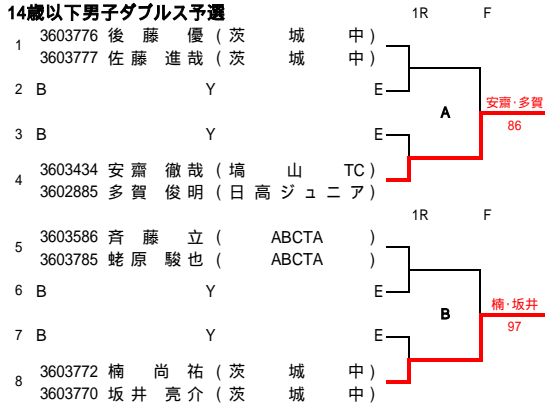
14歳以下男子ダブルス予選

1R F

1 3603776 後藤 優（茨城中）
3603777 佐藤 進哉（茨城中）

2 B Y E

A

安齋・多賀
86

3 B Y E

4 3603434 安齋 徹哉（塙山TC）
3602885 多賀 俊明（日高ジュニア）

1R F

5 3603586 斉藤 立（ABCTA）
3603785 蛯原 駿也（ABCTA）

6 B Y E

B

楠・坂井
97

7 B Y E

8 3603772 楠 尚祐（茨城中）
3603770 坂井 亮介（茨城中）